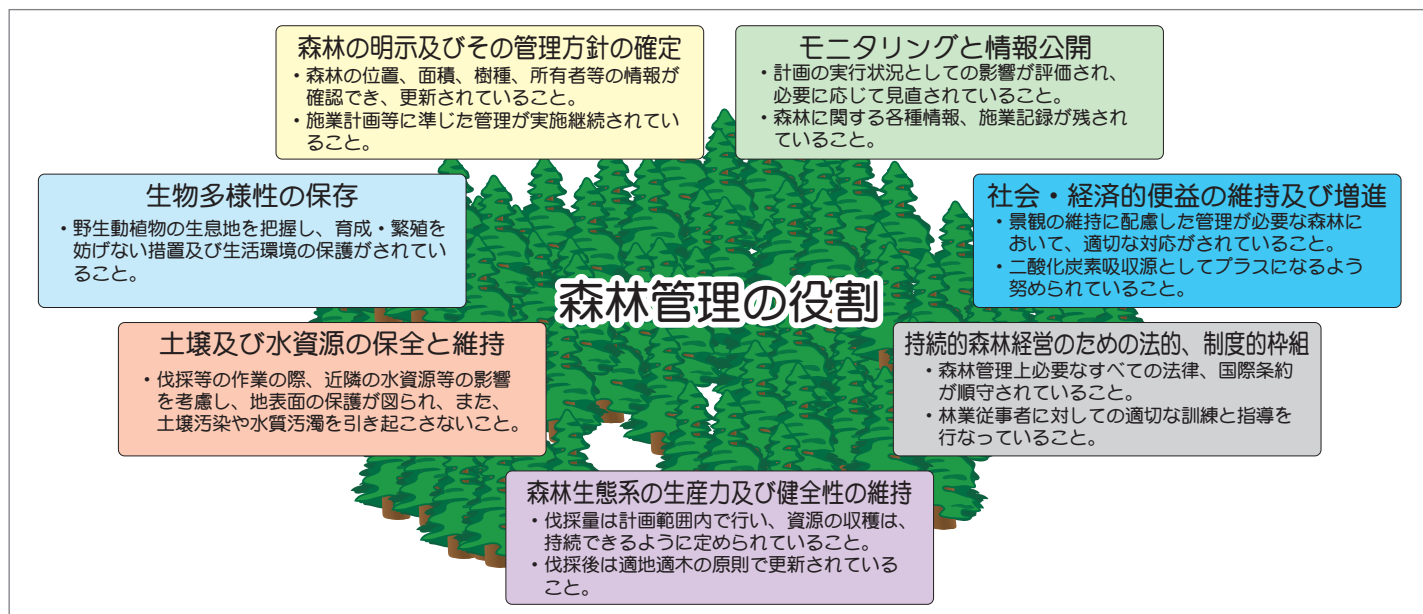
森林の明示及びその管理方針の確定
・森林の位置、面積、樹種、所有者等の情報が確認でき、更新されていること。
・施業計画等に準じた管理が実施継続されていること。

モニタリングと情報公開
・計画の実行状況としての影響が評価され、必要に応じて見直されていること。
・森林に関する各種情報、施業記録が残されていること。

生物多様性の保存
・野生動植物の生息地を把握し、育成・繁殖を妨げない措置及び生活環境の保護がされていること。

社会・経済的便益の維持及び増進
・景観の維持に配慮した管理が必要な森林において、適切な対応がされていること。
・二酸化炭素吸収源としてプラスになるよう努められていること。

森林管理の役割

土壌及び水資源の保全と維持
・伐採等の作業の際、近隣の水資源等の影響を考慮し、地表面の保護が図られ、また、土壌汚染や水質汚濁を引き起こさないこと。

持続的森林経営のための法的、制度的枠組
・森林管理上必要なすべての法律、国際条約が順守されていること。
・林業従事者に対しての適切な訓練と指導を行なっていること。

森林生態系の生産力及び健全性の維持
・伐採量は計画範囲内で行い、資源の収穫は、持続できるように定められていること。
・伐採後は適地適木の原則で更新されていること。